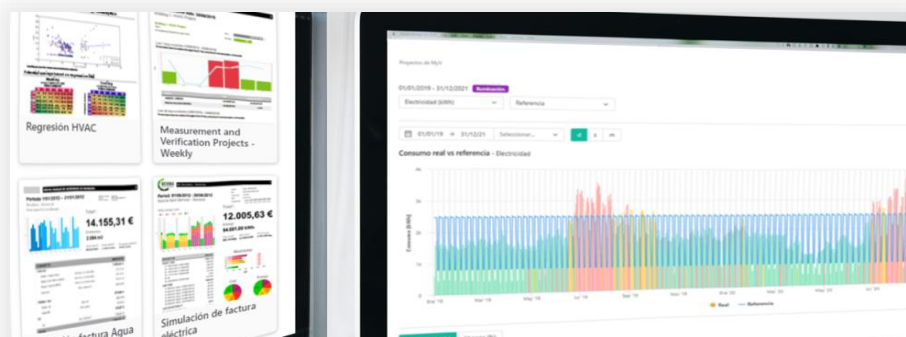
Regresión HVAC

Measurement and Verification Projects - Weekly

14.155,31 €

12.005,63 €

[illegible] factura Agua

Simulación de factura eléctrica

Proyectos de MyV

01/01/2019 - 31/12/2021 Iluminación

Electricidad (kWh)

Referencia

01/01/19 → 31/12/21 Seleccionar...

d s m

Consumo real vs referencia - Electricidad

Consumo (kWh)

Ene '19 May '19 Sep '19 Ene '20 May '20 Sep '20 Ene '21 May '21 Sep '21

Real Referencia